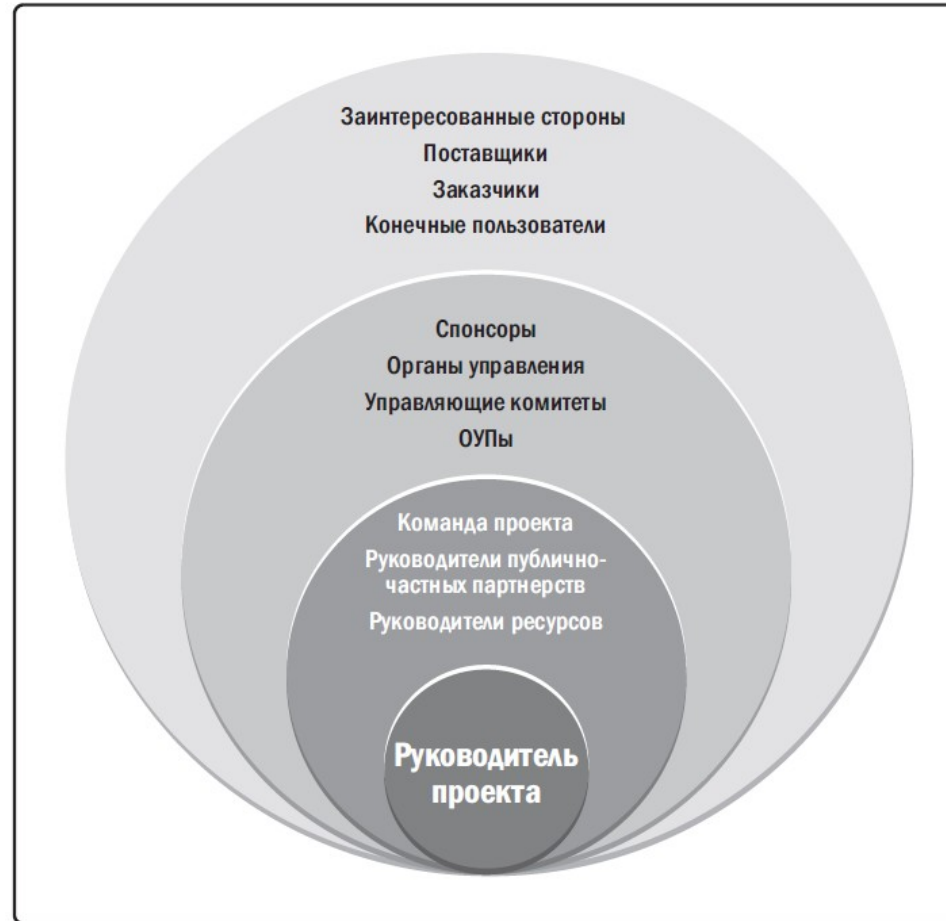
Заинтересованные стороны
Поставщики
Заказчики
Конечные пользователи

Спонсоры
Органы управления
Управляющие комитеты
ОУПы

Команда проекта
Руководители публично-частных партнерств
Руководители ресурсов

Руководитель проекта